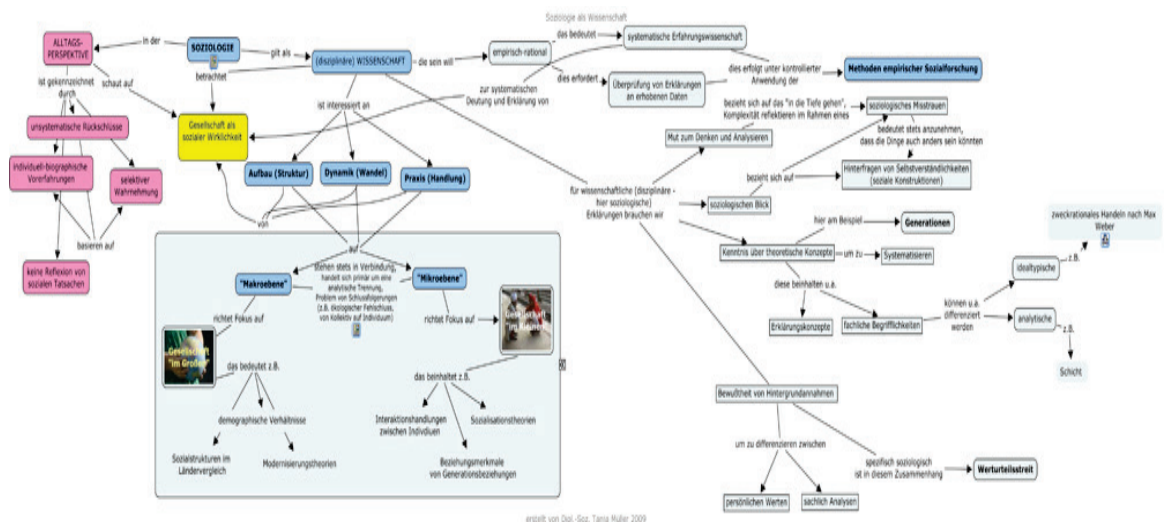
Soziologie als Wissenschaft

ALLTAGS-PERSPEKTIVE

in der

SOZIOLOGIE

gilt als

(disziplinäre) WISSENSCHAFT

die sein will

empirisch-rational

das bedeutet

systematische Erfahrungswissenschaft

dies erfolgt unter kontrollierter Anwendung der

Methoden empirischer Sozialforschung

dies erfordert

Überprüfung von Erklärungen an erhobenen Daten

zur systematischen Deutung und Erklärung von

ist gekennzeichnet durch

schaut auf

betrachtet

unsystematische Rückschlüsse

Gesellschaft als sozialer Wirklichkeit

ist interessiert an

Individuell-biographische Vorerfahrungen

selektiver Wahrnehmung

Aufbau (Struktur)

Dynamik (Wandel)

Praxis (Handlung)

basieren auf

von

keine Reflexion von sozialen Tatsachen

auf

stehen stets in Verbindung, handelt sich primär um eine analytische Trennung, Problem von Schlussfolgerungen (z.B. ökologischer Fehlschluss, von Kollektiv auf Individuum)

"Makroebene"

"Mikroebene"

richtet Fokus auf

richtet Fokus auf

Gesellschaft "im Großen"

Gesellschaft "im Kleinen"

das bedeutet z.B.

das beinhaltet z.B.

demographische Verhältnisse

Sozialstrukturen im Ländervergleich

Modernisierungstheorien

Interaktionshandlungen zwischen Individuen

Sozialisationstheorien

Beziehungsmerkmale von Generationsbeziehungen

für wissenschaftliche (disziplinäre - hier soziologische) Erklärungen brauchen wir

Mut zum Denken und Analysieren

bezieht sich auf das "in die Tiefe gehen", Komplexität reflektieren im Rahmen eines

soziologisches Misstrauen

bedeutet stets anzunehmen, dass die Dinge auch anders sein könnten

soziologischen Blick

bezieht sich auf

Hinterfragen von Selbstverständlichkeiten (soziale Konstruktionen)

hier am Beispiel

Generationen

Kenntnis über theoretische Konzepte

um zu

Systematisieren

diese beinhalten u.a.

Erklärungskonzepte

fachliche Begrifflichkeiten

können u.a. differenziert werden

idealtypische

z.B.

zweckrationales Handeln nach Max Weber

analytische

z.B.

Schicht

Bewußtheit von Hintergrundannahmen

um zu differenzieren zwischen

persönlichen Werten

sachlich Analysen

spezifisch soziologisch ist in diesem Zusammenhang

Werturteilsstreit

erstellt von Dipl.-Soz. Tania Müller 2009